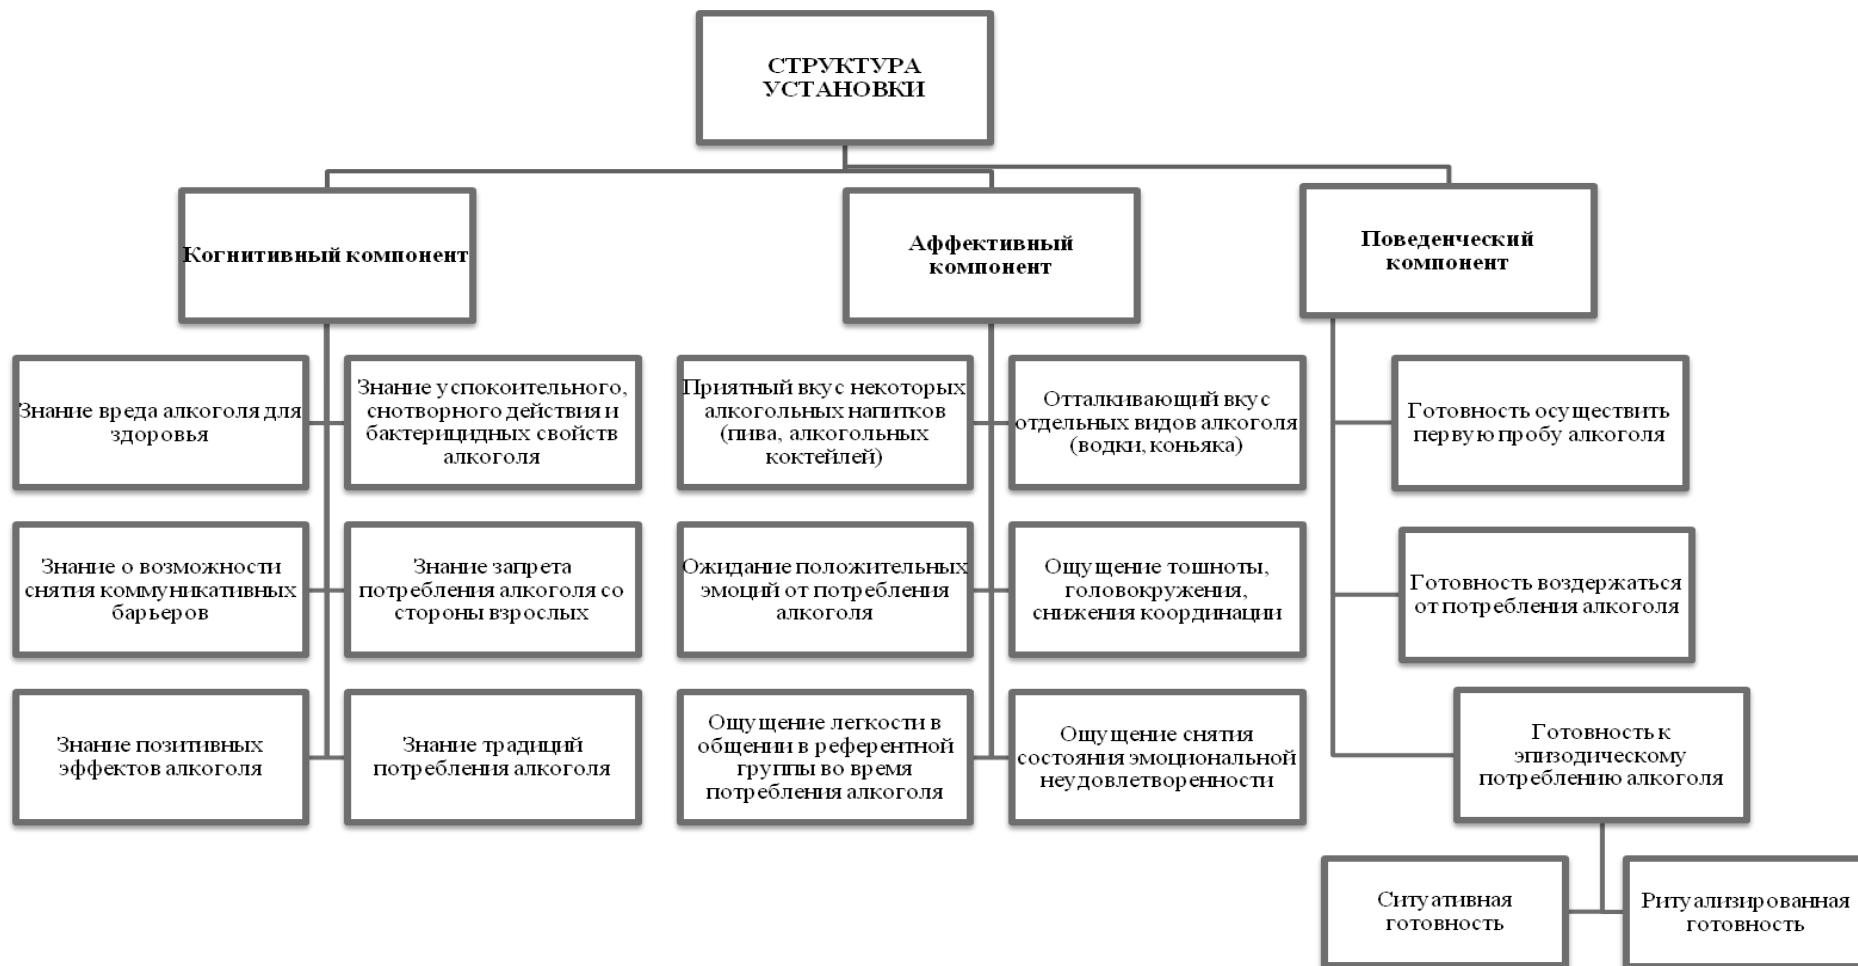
СТРУКТУРА УСТАНОВКИ

Когнитивный компонент

Аффективный компонент

Поведенческий компонент

Знание вреда алкоголя для здоровья

Знание успокоительного, снотворного действия и бактерицидных свойств алкоголя

Знание о возможности снятия коммуникативных барьеров

Знание запрета потребления алкоголя со стороны взрослых

Знание позитивных эффектов алкоголя

Знание традиций потребления алкоголя

Приятный вкус некоторых алкогольных напитков (пива, алкогольных коктейлей)

Отталкивающий вкус отдельных видов алкоголя (водки, коньяка)

Ожидание положительных эмоций от потребления алкоголя

Ощущение тошноты, головокружения, снижения координации

Ощущение легкости в общении в референтной группы во время потребления алкоголя

Ощущение снятия состояния эмоциональной неудовлетворенности

Готовность осуществить первую пробу алкоголя

Готовность воздержаться от потребления алкоголя

Готовность к эпизодическому потреблению алкоголя

Ситуативная готовность

Ритуализированная готовность